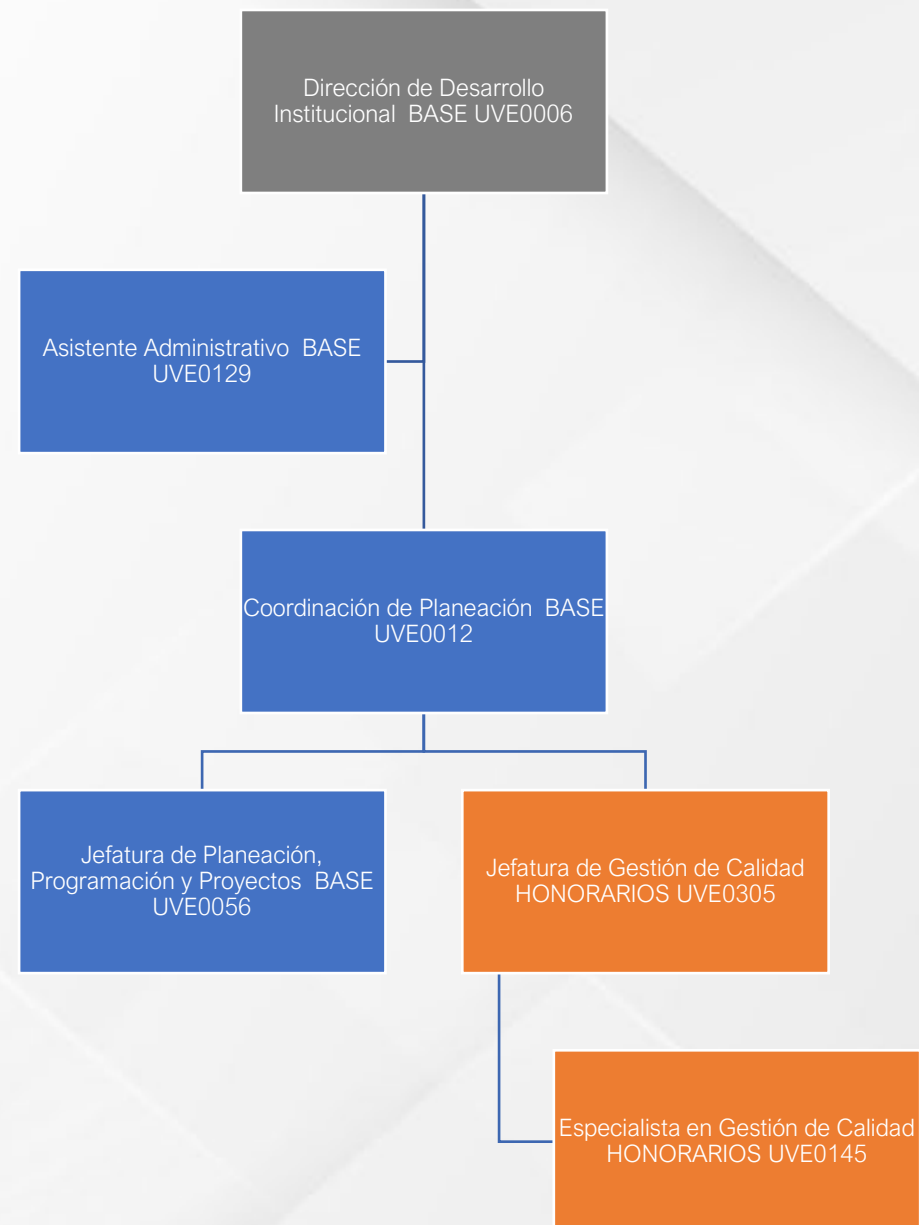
Dirección de Desarrollo Institucional BASE UVE0006

Asistente Administrativo BASE UVE0129

Coordinación de Planeación BASE UVE0012

Jefatura de Planeación, Programación y Proyectos BASE UVE0056

Jefatura de Gestión de Calidad HONORARIOS UVE0305

Especialista en Gestión de Calidad HONORARIOS UVE0145